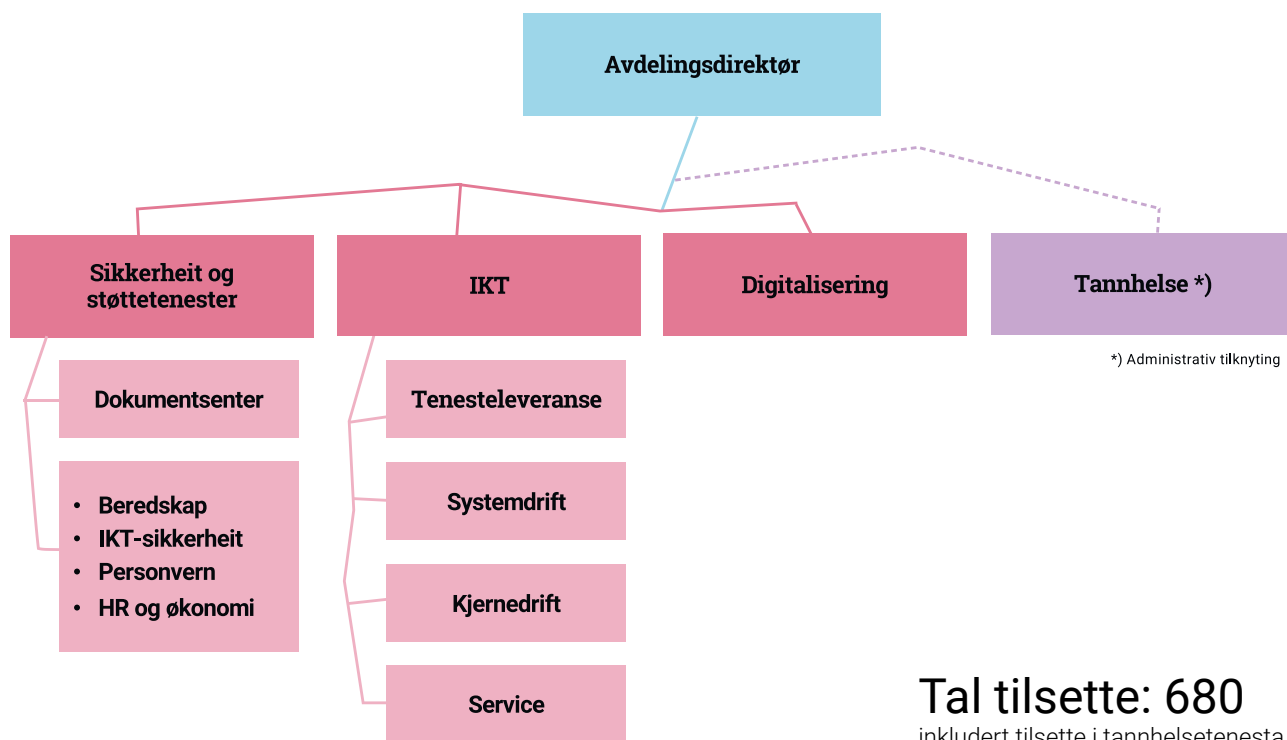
Avdelingsdirektør

Sikkerheit og støttetenester

IKT

Digitalisering

Tannhelse *)

*) Administrativ tilknyting

Dokumentsenter

- Beredskap
- IKT-sikkerheit
- Personvern
- HR og økonomi

Tenesteleveranse

Systemdrift

Kjernedrift

Service

Tal tilsette: 680

inkludert tilsette i tannhelsetenesta